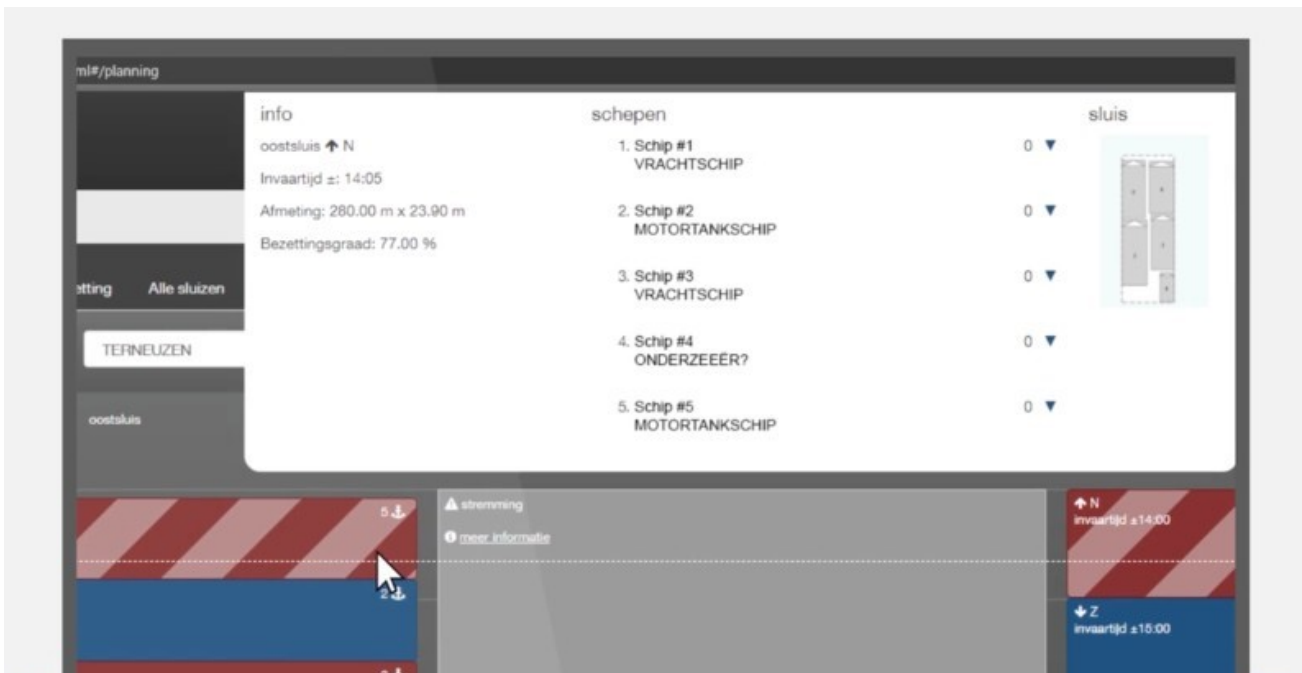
ml#/planning

info
oostsluis ↑ N
Invaartijd ±: 14:05
Afmeting: 280.00 m x 23.90 m
Bezettingsgraad: 77.00 %

schepen
1. Schip #1 VRACHTSCHIP 0 ▼
2. Schip #2 MOTORTANKSCHIP 0 ▼
3. Schip #3 VRACHTSCHIP 0 ▼
4. Schip #4 ONDERZEEËR? 0 ▼
5. Schip #5 MOTORTANKSCHIP 0 ▼

sluis

etting Alle sluizen

TERNEUZEN

oostsluis

5

2

stremming
meer informatie

↑ N
invaartijd ±14:00

↓ Z
invaartijd ±15:00